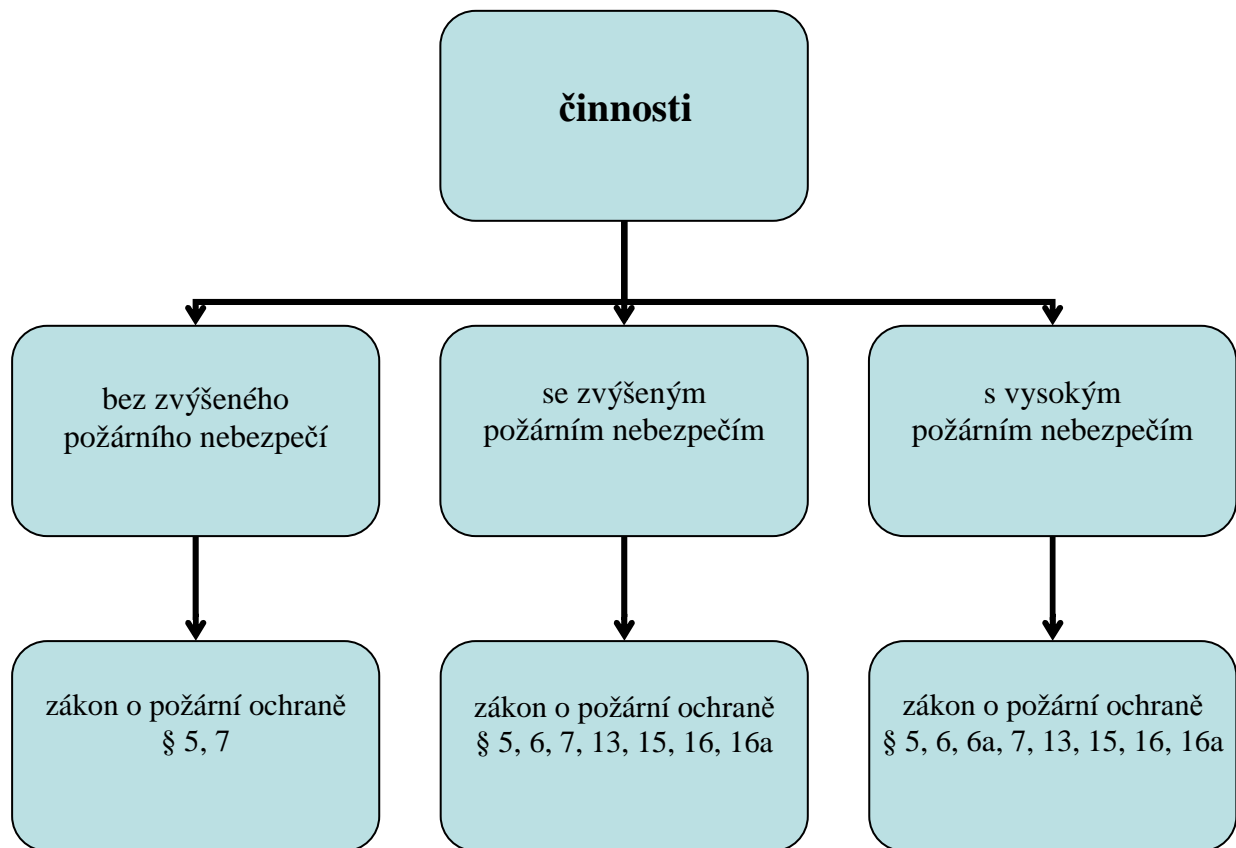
**činnosti**

bez zvýšeného požárního nebezpečí

se zvýšeným požárním nebezpečím

s vysokým požárním nebezpečím

zákon o požární ochraně § 5, 7

zákon o požární ochraně § 5, 6, 7, 13, 15, 16, 16a

zákon o požární ochraně § 5, 6, 6a, 7, 13, 15, 16, 16a